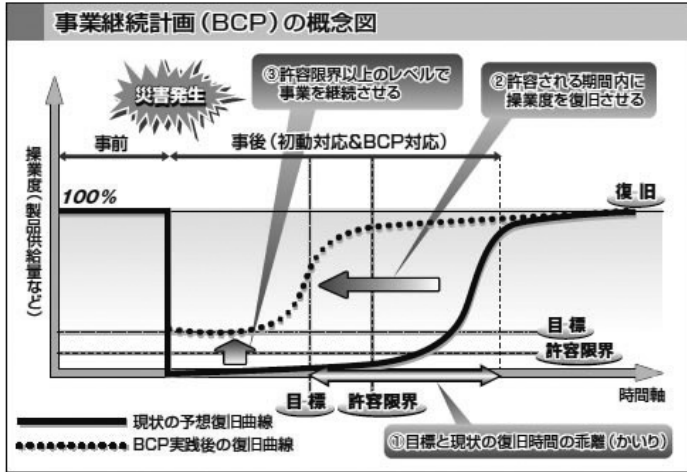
事業継続計画（BCP）の概念図

災害発生

③許容限界以上のレベルで事業を継続させる

②許容される期間内に操業度を復旧させる

事前

事後（初動対応&BCP対応）

操業度（製品供給量など）

100%

復旧

目標

許容限界

目標

許容限界

時間軸

現状の予想復旧曲線

BCP実践後の復旧曲線

①目標と現状の復旧時間の乖離（かいり）